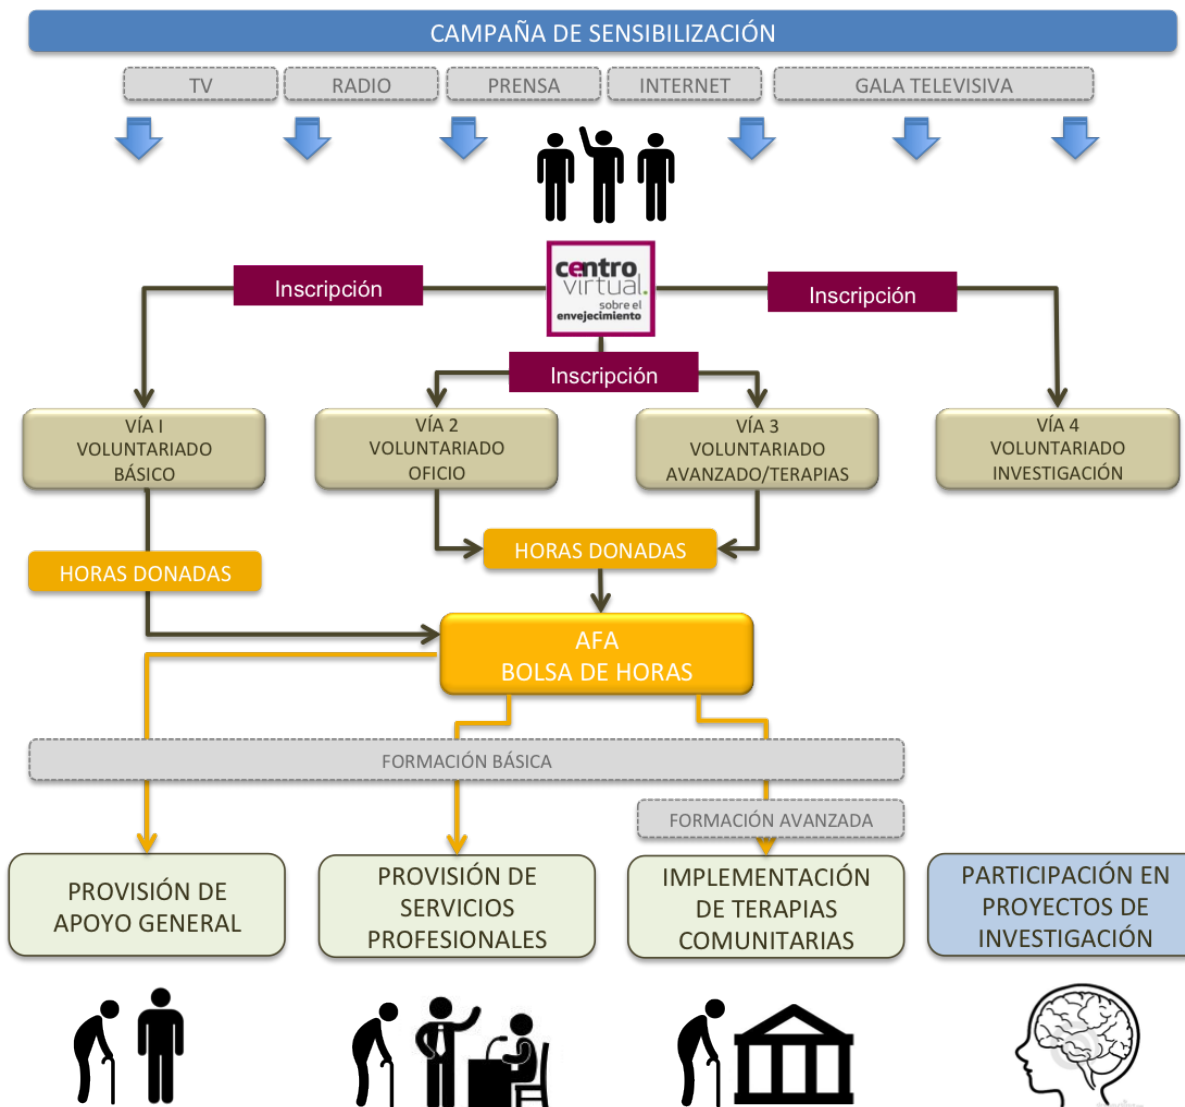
CAMPAÑA DE SENSIBILIZACIÓN

TV

RADIO

PRENSA

INTERNET

GALA TELEVISIVA

centro virtual sobre el envejecimiento

Inscripción

Inscripción

Inscripción

VÍA I
VOLUNTARIADO
BÁSICO

VÍA 2
VOLUNTARIADO
OFICIO

VÍA 3
VOLUNTARIADO
AVANZADO/TERAPIAS

VÍA 4
VOLUNTARIADO
INVESTIGACIÓN

HORAS DONADAS

HORAS DONADAS

AFA
BOLSA DE HORAS

FORMACIÓN BÁSICA

FORMACIÓN AVANZADA

PROVISIÓN DE APOYO GENERAL

PROVISIÓN DE SERVICIOS PROFESIONALES

IMPLEMENTACIÓN DE TERAPIAS COMUNITARIAS

PARTICIPACIÓN EN PROYECTOS DE INVESTIGACIÓN